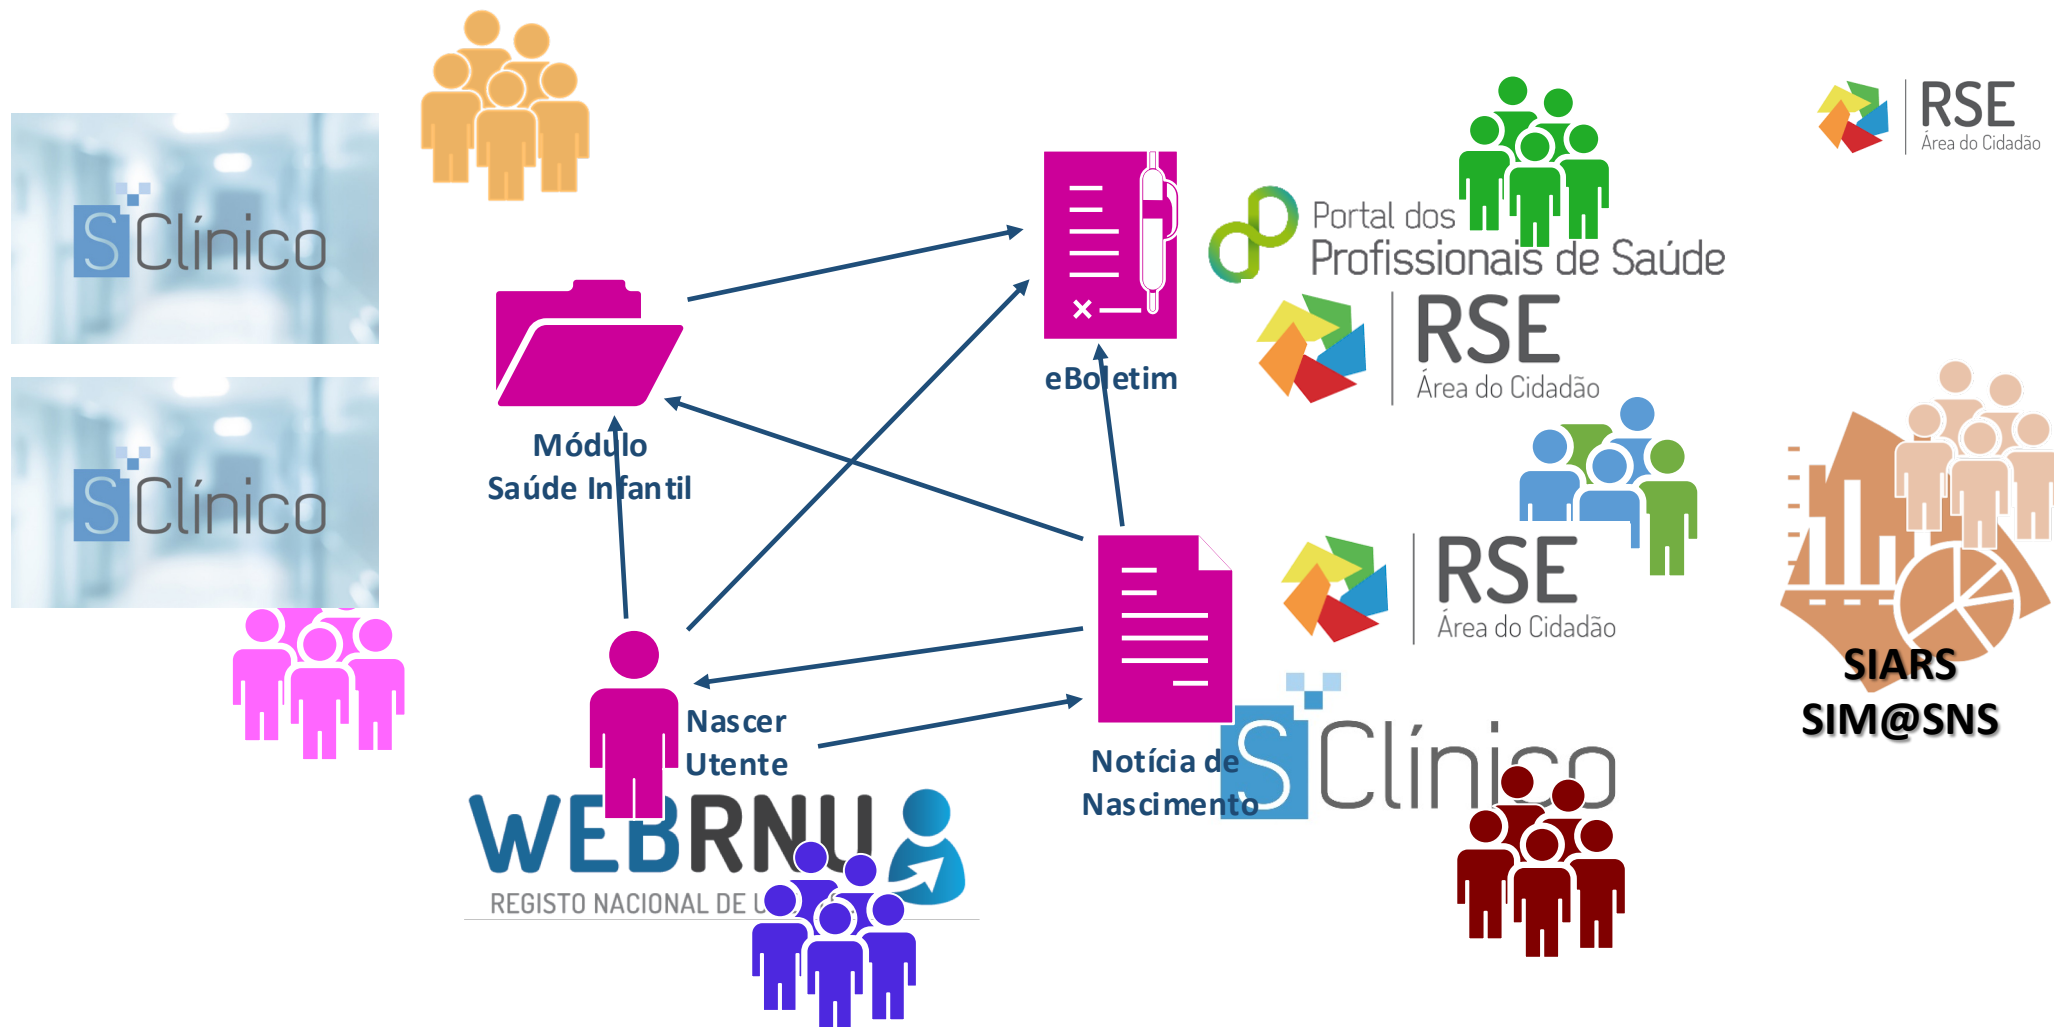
SClínico

SClínico

Módulo
Saúde Infantil

eBoletim

Portal dos
Profissionais de Saúde

RSE
Área do Cidadão

RSE
Área do Cidadão

RSE
Área do Cidadão

SIARS
SIM@SNS

Nascer
Utente

WEBRNU
REGISTO NACIONAL DE U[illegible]

Notícia de
Nascimento

SClínico